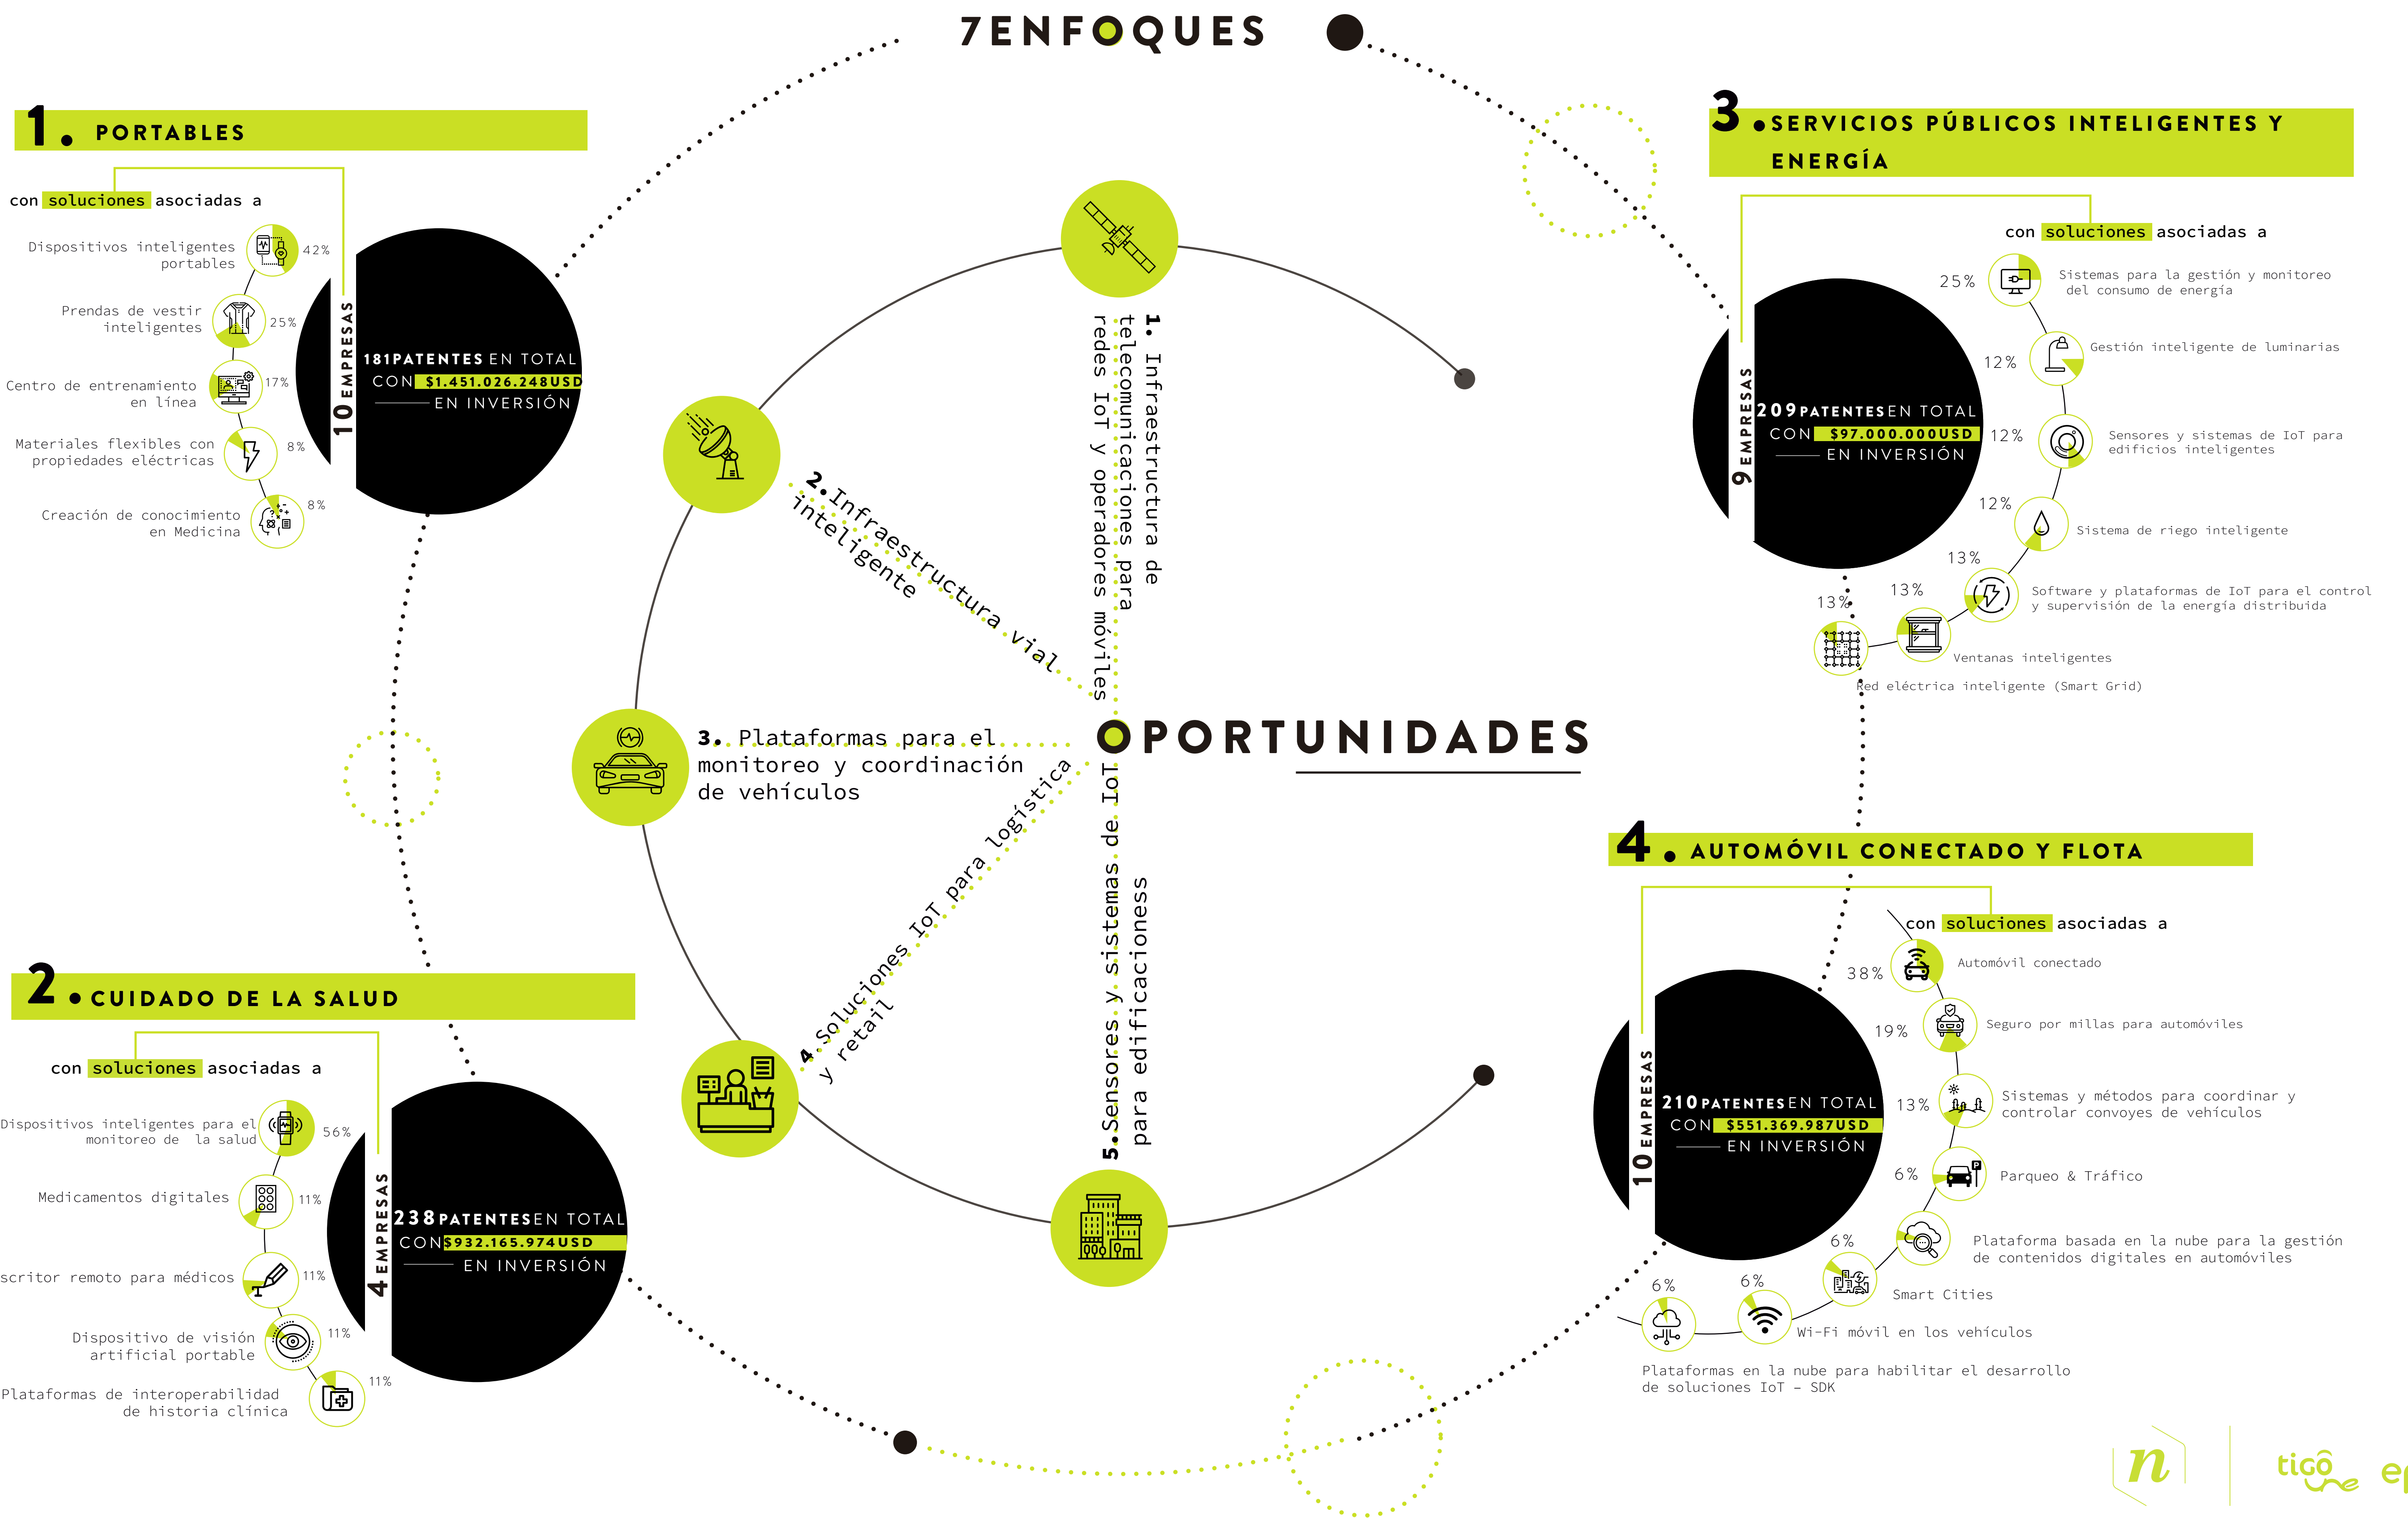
7ENFOQUES

1. PORTABLES

con soluciones asociadas a

Dispositivos inteligentes portables 42%

Prendas de vestir inteligentes 25%

Centro de entrenamiento en línea 17%

Materiales flexibles con propiedades eléctricas 8%

Creación de conocimiento en Medicina 8%

10 EMPRESAS

181 PATENTES EN TOTAL CON $1.451.026.248USD EN INVERSIÓN

2. CUIDADO DE LA SALUD

con soluciones asociadas a

Dispositivos inteligentes para el monitoreo de la salud 56%

Medicamentos digitales 11%

scritor remoto para médicos 11%

Dispositivo de visión artificial portable 11%

Plataformas de interoperabilidad de historia clínica 11%

4 EMPRESAS

238 PATENTES EN TOTAL CON $932.165.974USD EN INVERSIÓN

1. Infraestructura de telecomunicaciones para redes IoT y operadores móviles

2. Infraestructura vial inteligente

3. Plataformas para el monitoreo y coordinación de vehículos

4. Soluciones IoT para logística y retail

5. Sensores y sistemas de IoT para edificacioness

OPORTUNIDADES

3 SERVICIOS PÚBLICOS INTELIGENTES Y ENERGÍA

con soluciones asociadas a

25% Sistemas para la gestión y monitoreo del consumo de energía

12% Gestión inteligente de luminarias

12% Sensores y sistemas de IoT para edificios inteligentes

12% Sistema de riego inteligente

13% Software y plataformas de IoT para el control y supervisión de la energía distribuida

13% Ventanas inteligentes

13% Red eléctrica inteligente (Smart Grid)

9 EMPRESAS

209 PATENTES EN TOTAL CON $97.000.000USD EN INVERSIÓN

4. AUTOMÓVIL CONECTADO Y FLOTA

con soluciones asociadas a

38% Automóvil conectado

19% Seguro por millas para automóviles

13% Sistemas y métodos para coordinar y controlar convoyes de vehículos

6% Parqueo & Tráfico

6% Plataforma basada en la nube para la gestión de contenidos digitales en automóviles

6% Smart Cities

6% Wi-Fi móvil en los vehículos

6% Plataformas en la nube para habilitar el desarrollo de soluciones IoT - SDK

10 EMPRESAS

210 PATENTES EN TOTAL CON $551.369.987USD EN INVERSIÓN

n

tigo une

e